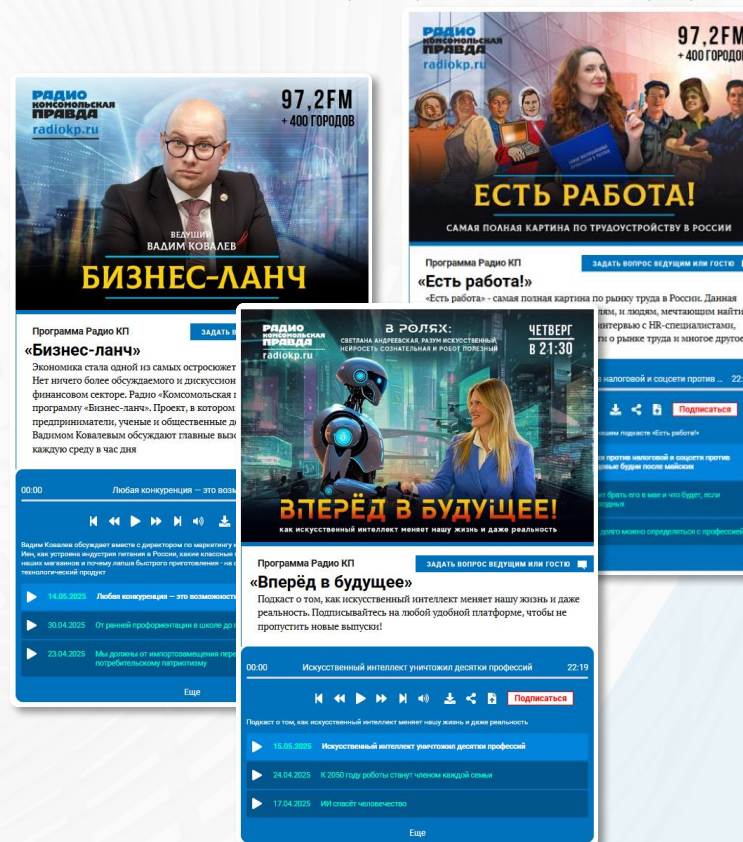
РАДИО КОМСОМОЛЬСКАЯ ПРАВДА
radiokp.ru
97,2FM
+ 400 ГОРОДОВ
ВЕДУЩИЙ
ВАДИМ КОВАЛЕВ
БИЗНЕС-ЛАНЧ

Программа Радио КП
ЗАДАТЬ В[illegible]
«Бизнес-ланч»
Экономика стала одной из самых остросюжет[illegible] Нет ничего более обсуждаемого и дискуссион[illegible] финансовом секторе. Радио «Комсомольская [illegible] программу «Бизнес-ланч». Проект, в котором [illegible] предприниматели, ученые и общественные де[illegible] Вадимом Ковалевым обсуждают главные выз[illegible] каждую среду в час дня

00:00 Любая конкуренция — это возм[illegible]

Вадим Ковалев обсуждает вместе с директором по маркетингу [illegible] Ии, как устроена индустрия питания в России, какие классные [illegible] наших магазинов и почему лапша быстрого приготовления - на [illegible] технологический продукт

14.05.2025 Любая конкуренция — это возможност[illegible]
30.04.2025 От ранней профориентации в школе до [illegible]
23.04.2025 Мы должны от импортозамещения пере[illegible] потребительскому патриотизму
Еще

РАДИО КОМСОМОЛЬСКАЯ ПРАВДА
radiokp.ru
97,2FM
+ 400 ГОРОДО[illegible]
ЕСТЬ РАБОТА!
САМАЯ ПОЛНАЯ КАРТИНА ПО ТРУДОУСТРОЙСТВУ В РОССИИ

Программа Радио КП
ЗАДАТЬ ВОПРОС ВЕДУЩИМ ИЛИ ГОСТЮ
«Есть работа!»
«Есть работа» - самая полная картина по рынку труда в России. Данная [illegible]дям, и людям, мечтающим найти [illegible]нтервью с HR-специалистами, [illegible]ти о рынке труда и многое друго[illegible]

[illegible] налоговой и соцсети против ... 22:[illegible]
Подписаться
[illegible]ещим подкасте «Есть работа!»
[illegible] против налоговой и соцсети против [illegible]дные будни после майских
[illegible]т брать его в мае и что будет, если
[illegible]долго можно определяться с профессией

РАДИО КОМСОМОЛЬСКАЯ ПРАВДА
radiokp.ru
В РОЛЯХ:
СВЕТЛАНА АНДРЕЕВСКАЯ, РАЗУМ ИСКУССТВЕННЫЙ, НЕЙРОСЕТЬ СОЗНАТЕЛЬНАЯ И РОБОТ ПОЛЕЗНЫЙ
ЧЕТВЕРГ В 21:30
ВПЕРЁД В БУДУЩЕЕ!
КАК ИСКУССТВЕННЫЙ ИНТЕЛЛЕКТ МЕНЯЕТ НАШУ ЖИЗНЬ И ДАЖЕ РЕАЛЬНОСТЬ

Программа Радио КП
ЗАДАТЬ ВОПРОС ВЕДУЩИМ ИЛИ ГОСТЮ
«Вперёд в будущее»
Подкаст о том, как искусственный интеллект меняет нашу жизнь и даже реальность. Подписывайтесь на любой удобной платформе, чтобы не пропустить новые выпуски!

00:00 Искусственный интеллект уничтожил десятки профессий 22:19
Подписаться
Подкаст о том, как искусственный интеллект меняет нашу жизнь и даже реальность
15.05.2025 Искусственный интеллект уничтожил десятки профессий
24.04.2025 К 2050 году роботы станут членом каждой семьи
17.04.2025 ИИ спасёт человечество
Еще